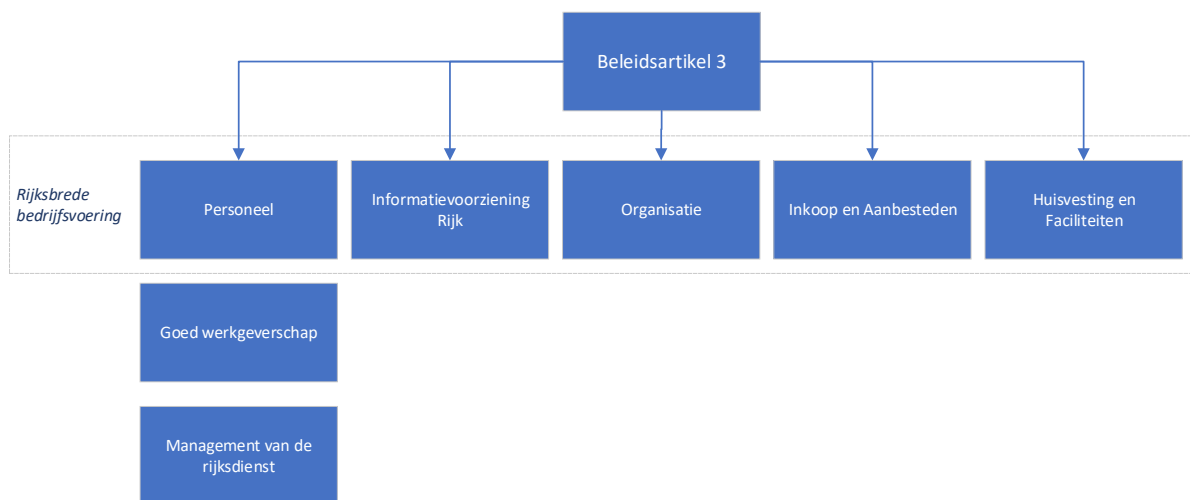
Beleidsartikel 3

Rijksbrede bedrijfsvoering

Personeel

Informatievoorziening Rijk

Organisatie

Inkoop en Aanbesteden

Huisvesting en Faciliteiten

Goed werkgeverschap

Management van de rijksdienst